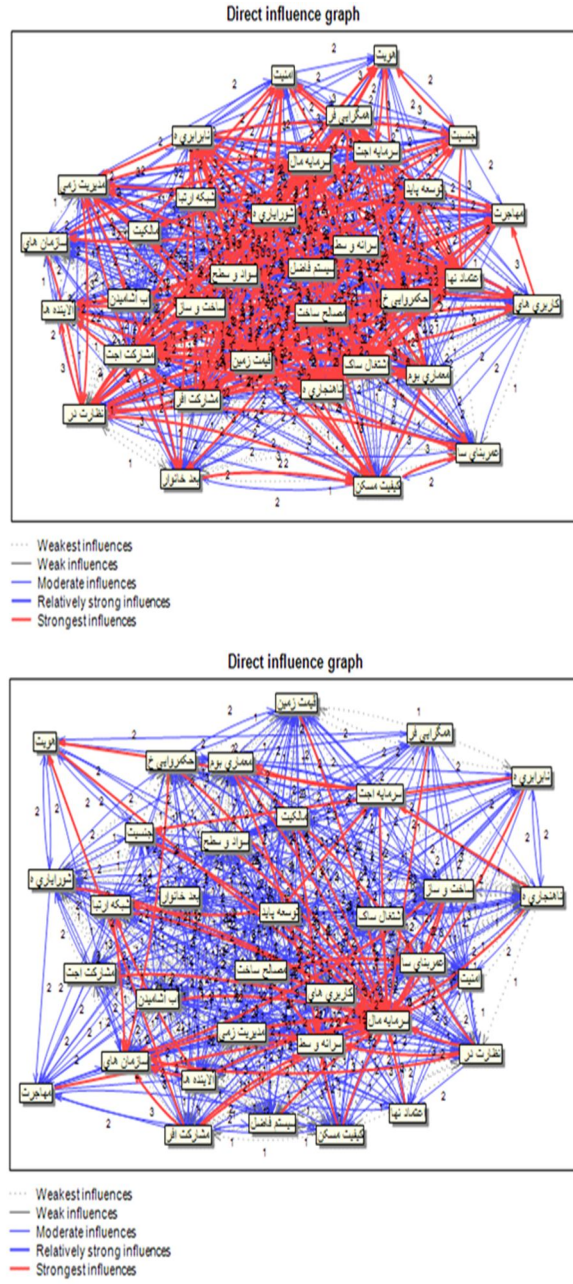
Direct influence graph

هویت
امنیت
همگرایی قر
نابرابری د
سرمایه مال
سرمایه اجت
جنسیت
توسعه پاید
مدیریت زمی
شبکه ارتبا
مهاجرت
مالکیت
نوسازی و
سازمان های
برنامه و سط
سیستم فاصل
سواد و سطح
اعتماد نها
حکمروایی ح
آینده ها
آسیب اشتغ
ساخت و ساز
مصالح ساخت
کاربری های
مشارکت اجت
امنیت زمین
اشتغال ساک
معماری بوم
مشارکت اف
ناهنجاری
نظارت در
تعمیرنشای س
بعد خانوار
کیفیت مسکن

Weakest influences
Weak influences
Moderate influences
Relatively strong influences
Strongest influences

Direct influence graph

امنیت زمین
همگرایی قر
هویت
حکمروایی ح
معماری بوم
نابرابری د
سرمایه اجت
مالکیت
جنسیت
سواد و سطح
نوسازی و
بعد خانوار
ساخت و ساز
ناهنجاری د
شبکه ارتبا
توسعه پاید
اشتغال ساک
مشارکت اجت
مصالح ساخت
تعمیرنشای س
امنیت
آسیب اشتغ
کاربری های
سرمایه مال
مدیریت زمی
برنامه و سط
نظارت در
سازمان های
آینده ها
مهاجرت
اعتماد نها
سیستم فاصل
کیفیت مسکن
مشارکت اف

Weakest influences
Weak influences
Moderate influences
Relatively strong influences
Strongest influences